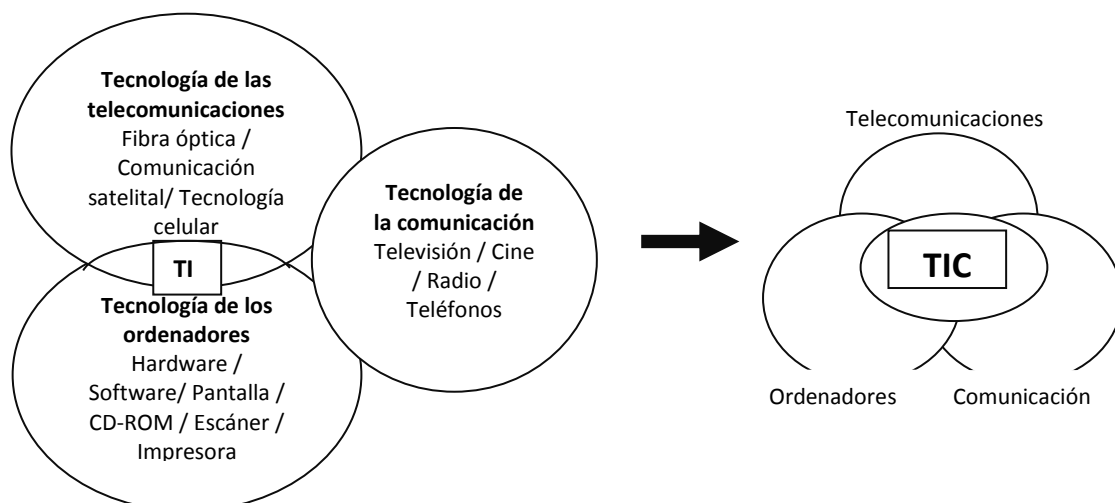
**Tecnología de las telecomunicaciones**
Fibra óptica / Comunicación satelital/ Tecnología celular

TI

**Tecnología de los ordenadores**
Hardware / Software/ Pantalla / CD-ROM / Escáner / Impresora

**Tecnología de la comunicación**
Televisión / Cine / Radio / Teléfonos

Telecomunicaciones

TIC

Ordenadores

Comunicación